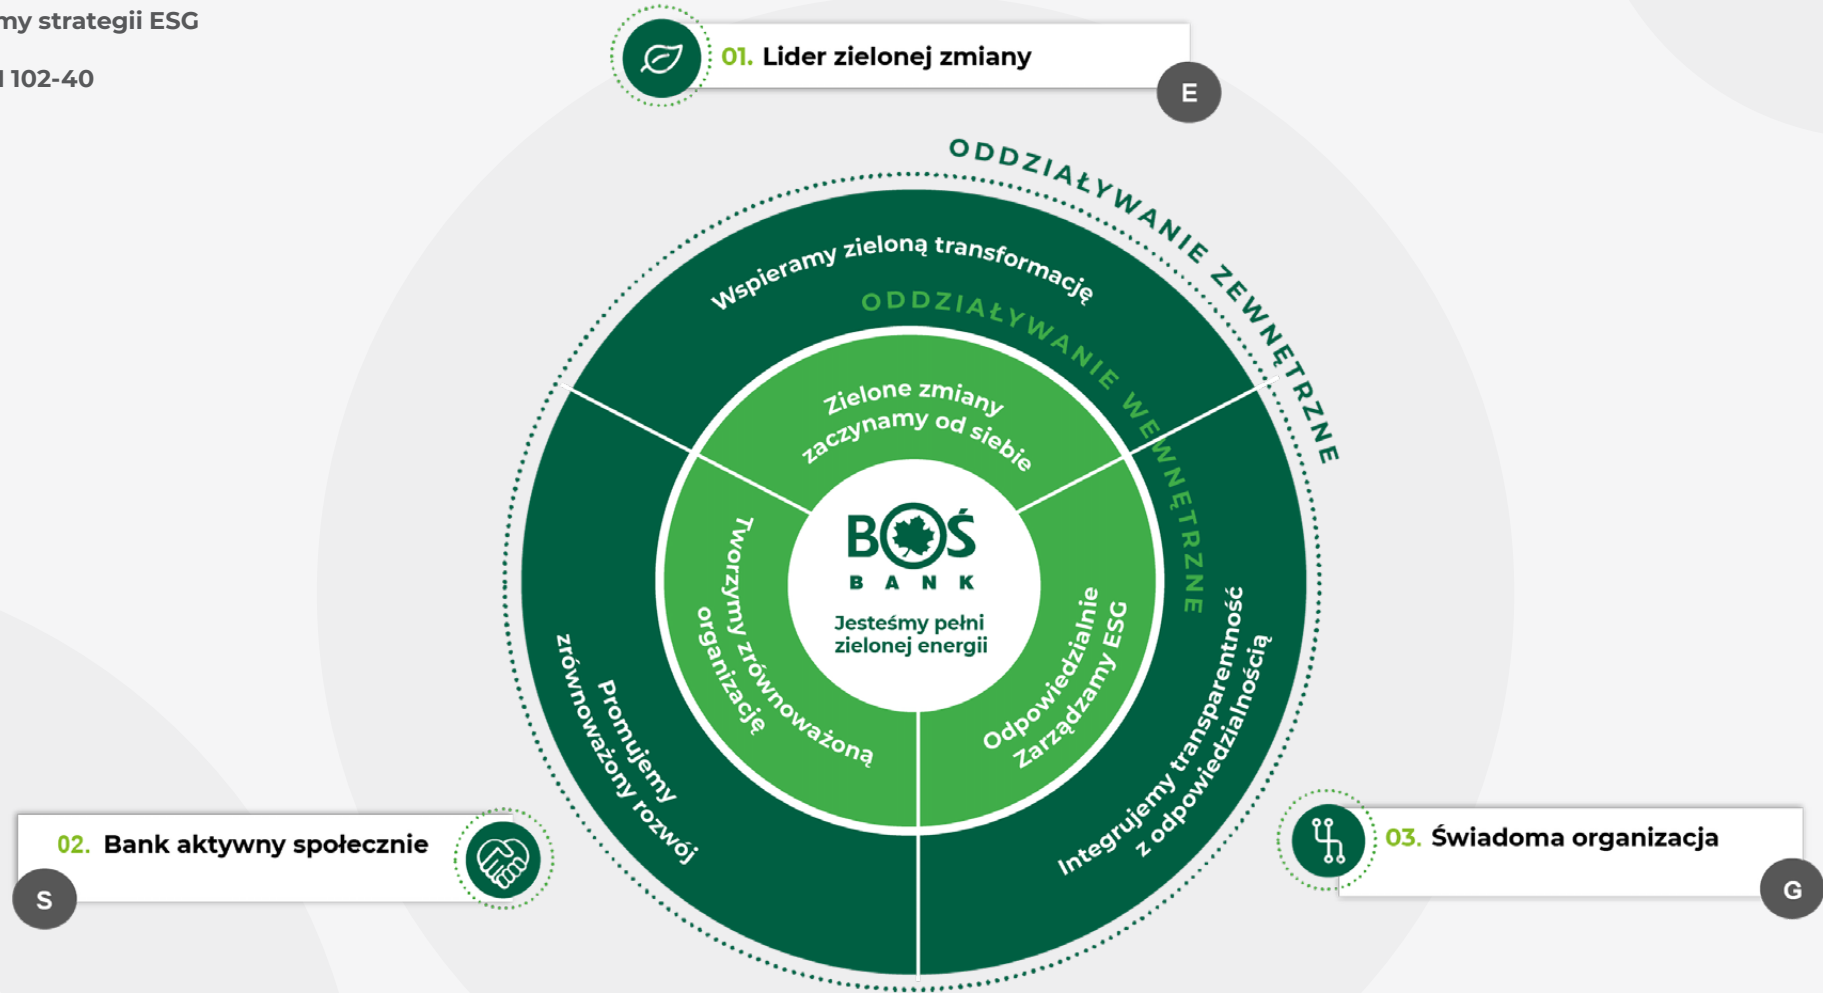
my strategii ESG

I 102-40

01. Lider zielonej zmiany

E

ODDZIAŁYWANIE ZEWNĘTRZNE

Wspieramy zieloną transformację

ODDZIAŁYWANIE WEWNĘTRZNE

Zielone zmiany zaczynamy od siebie

BOŚ BANK

Jesteśmy pełni zielonej energii

Tworzymy zrównoważoną organizację

Odpowiedzialnie Zarządzamy ESG

Promujemy zrównoważony rozwój

Integrujemy transparentność z odpowiedzialnością

02. Bank aktywny społecznie

S

03. Świadoma organizacja

G